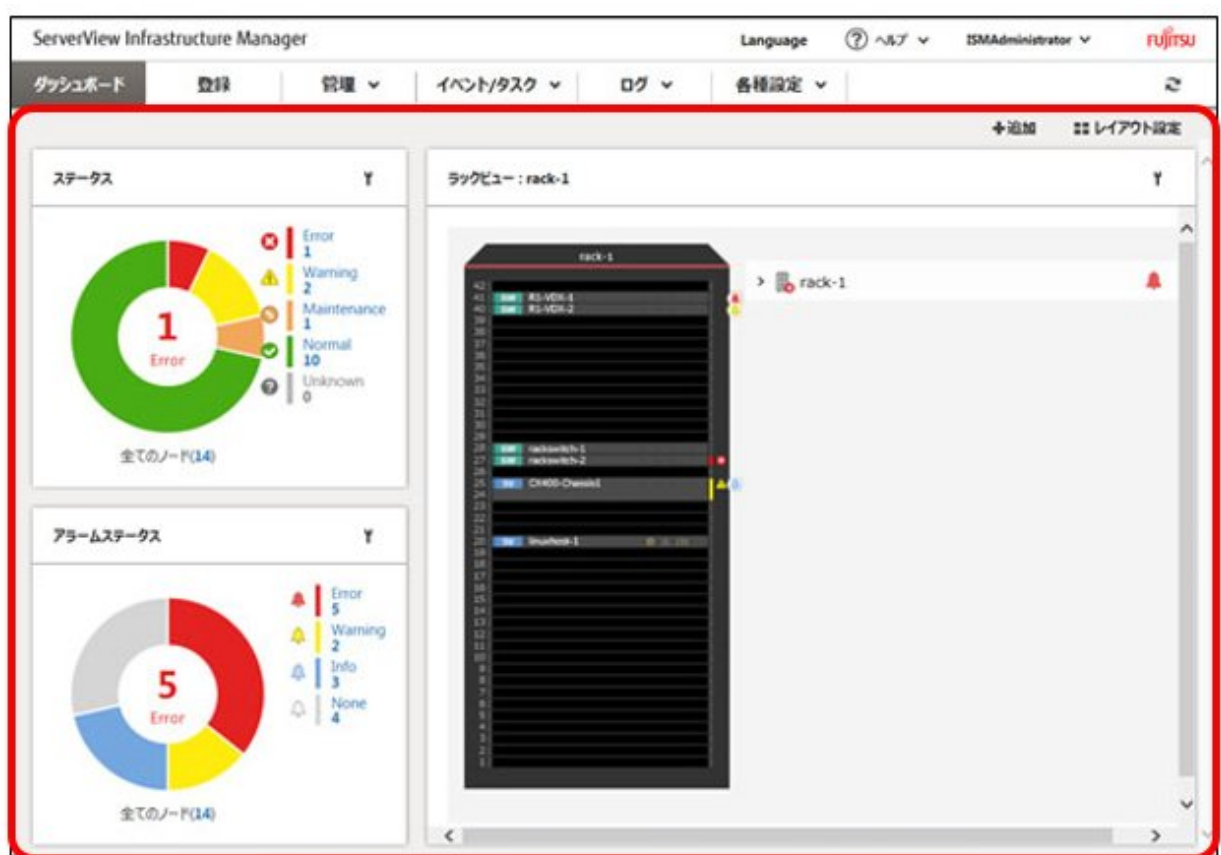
ServerView Infrastructure Manager

Language ? ヘルプ ISMAdministrator FUJITSU

ダッシュボード 登録 管理 イベント/タスク ログ 各種設定

+追加 レイアウト設定

ステータス

1
Error

Error
1
Warning
2
Maintenance
1
Normal
10
Unknown
0

全てのノード(14)

アラームステータス

5
Error

Error
5
Warning
2
Info
3
None
4

全てのノード(14)

ラックビュー：rack-1

rack-1

42
41 R1-VDX-1
40 R1-VDX-2
39
38
37
36
35
34
33
32
31
30
29
28 rackswitch-1
27 rackswitch-2
26
25 CX400-Chassis1
24
23
22
21
20 linuxhost-1
19
18
17
16
15
14
13
12
11
10
9
8
7
6
5
4
3
2
1

rack-1